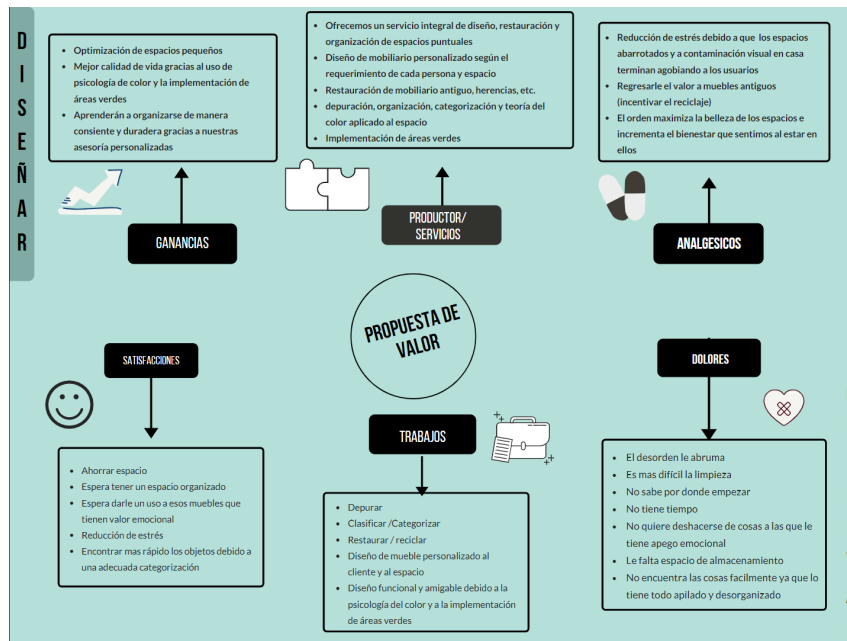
D
I
S
E
Ñ
A
R

- Optimización de espacios pequeños
- Mejor calidad de vida gracias al uso de psicología de color y la implementación de áreas verdes
- Aprenderán a organizarse de manera consiente y duradera gracias a nuestras asesoría personalizadas

GANANCIAS

- Ofrecemos un servicio integral de diseño, restauración y organización de espacios puntuales
- Diseño de mobiliario personalizado según el requerimiento de cada persona y espacio
- Restauración de mobiliario antiguo, herencias, etc.
- depuración, organización, categorización y teoría del color aplicado al espacio
- Implementación de áreas verdes

PRODUCTOR/ SERVICIOS

- Reducción de estrés debido a que los espacios abarrotados y a contaminación visual en casa terminan agobiando a los usuarios
- Regresarle el valor a muebles antiguos (incentivar el reciclaje)
- El orden maximiza la belleza de los espacios e incrementa el bienestar que sentimos al estar en ellos

ANALGESICOS

PROPUESTA DE VALOR

SATISFACCIONES

- Ahorrar espacio
- Espera tener un espacio organizado
- Espera darle un uso a esos muebles que tienen valor emocional
- Reducción de estrés
- Encontrar mas rápido los objetos debido a una adecuada categorización

TRABAJOS

- Depurar
- Clasificar /Categorizar
- Restaurar / reciclar
- Diseño de mueble personalizado al cliente y al espacio
- Diseño funcional y amigable debido a la psicología del color y a la implementación de áreas verdes

DOLORES

- El desorden le abruma
- Es mas difícil la limpieza
- No sabe por donde empezar
- No tiene tiempo
- No quiere deshacerse de cosas a las que le tiene apego emocional
- Le falta espacio de almacenamiento
- No encuentra las cosas facilmente ya que lo tiene todo apilado y desorganizado